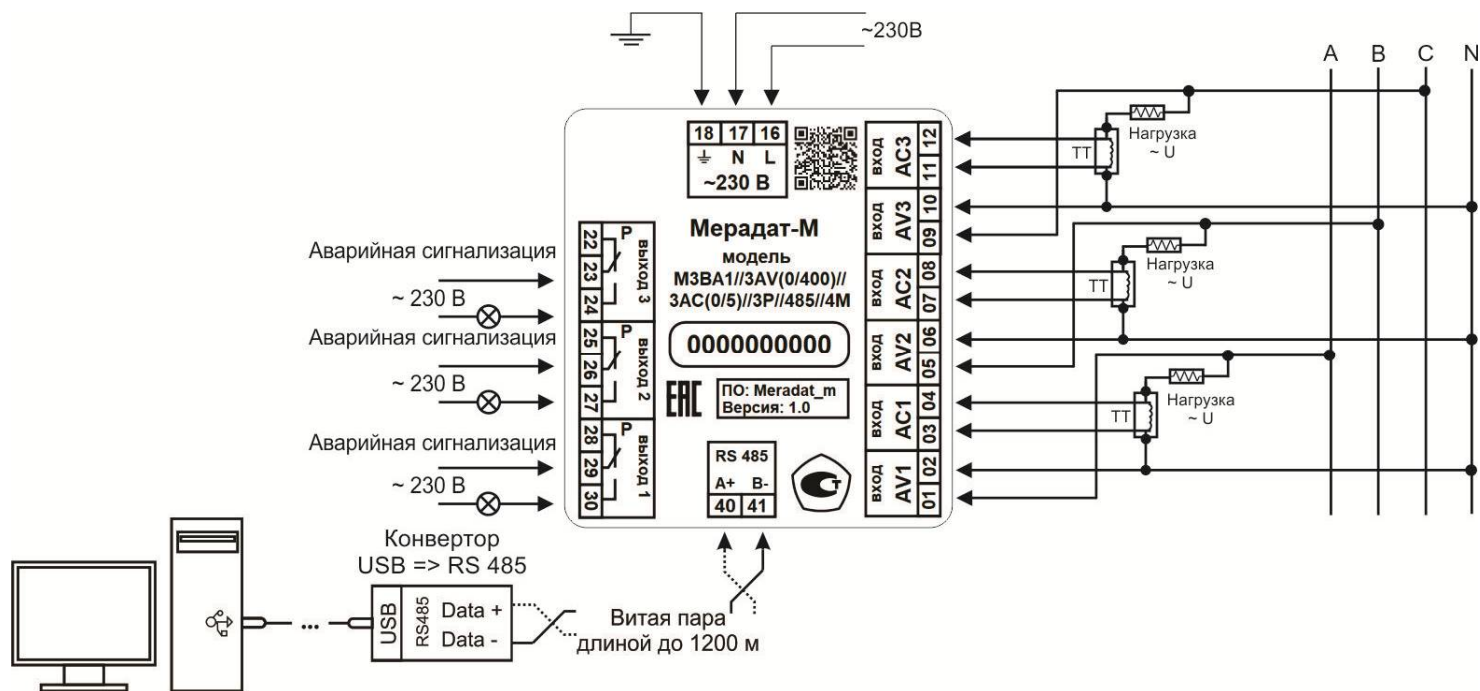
~230В

A B C N

18 17 16
⏚ N L
~230 В

Мерадат-М
модель
М3ВА1//3AV(0/400)//
3AC(0/5)//3P//485//4M

0000000000

ЕАС

ПО: Meradat_m
Версия: 1.0

RS 485
A+ B-
40 41

22 23 24 P выход 3
25 26 27 P выход 2
28 29 30 P выход 1

вход AC3 12 11
вход AV3 10 09
вход AC2 08 07
вход AV2 06 05
вход AC1 04 03
вход AV1 02 01

ТТ
Нагрузка
~ U

ТТ
Нагрузка
~ U

ТТ
Нагрузка
~ U

Аварийная сигнализация
~ 230 В
Аварийная сигнализация
~ 230 В
Аварийная сигнализация
~ 230 В

Конвертор
USB => RS 485

USB
RS485
Data +
Data -

Витая пара
длиной до 1200 м